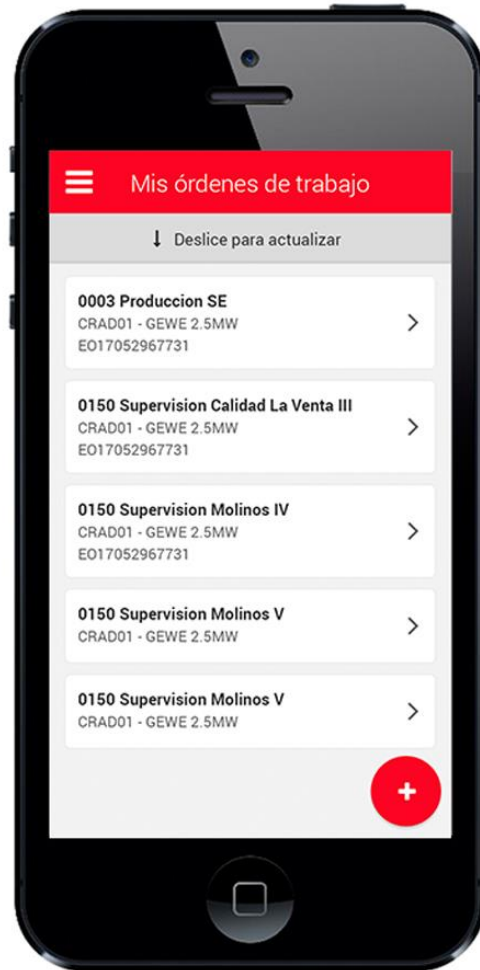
Mis órdenes de trabajo

Deslice para actualizar

0003 Produccion SE
CRAD01 - GEWE 2.5MW
EO17052967731

0150 Supervision Calidad La Venta III
CRAD01 - GEWE 2.5MW
EO17052967731

0150 Supervision Molinos IV
CRAD01 - GEWE 2.5MW
EO17052967731

0150 Supervision Molinos V
CRAD01 - GEWE 2.5MW

0150 Supervision Molinos V
CRAD01 - GEWE 2.5MW

+